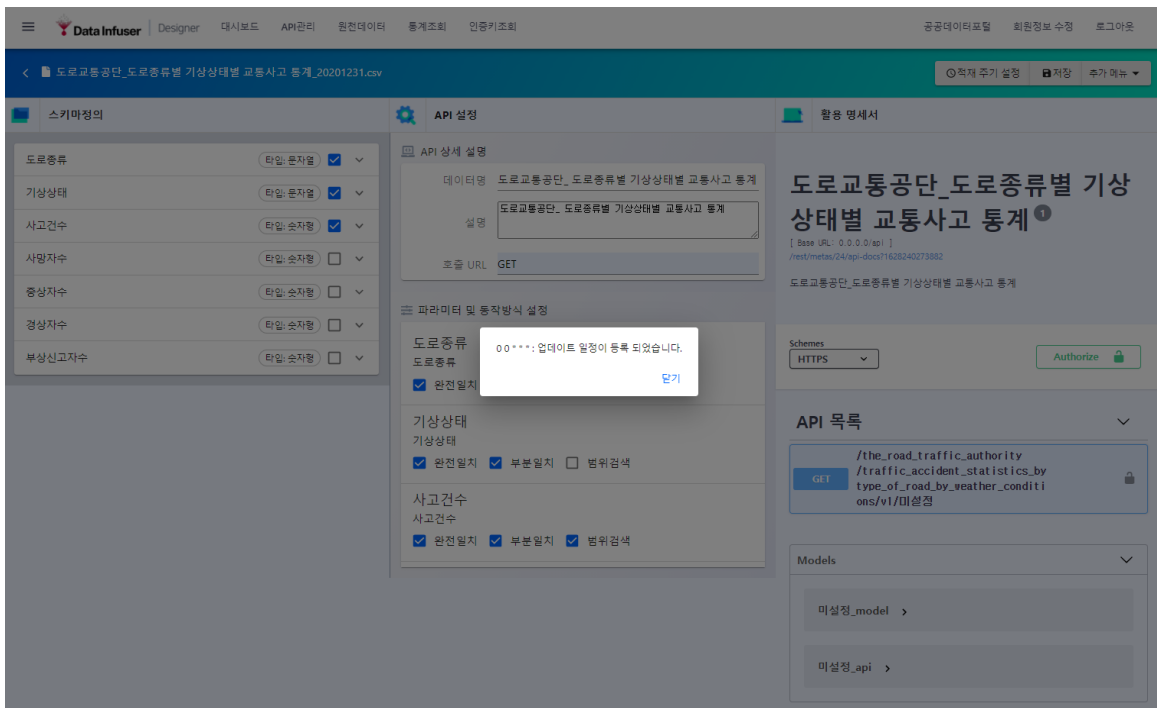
Data Infuser | Designer 대시보드 API관리 원천데이터 통계조회 인증키조회 공공데이터포털 회원정보 수정 로그아웃

도로교통공단_도로종류별 기상상태별 교통사고 통계_20201231.csv

적재 주기 설정 저장 추가 메뉴

스키마정의

| 도로종류 | 타입: 문자열 | ☑ |
|---|---|---|
| 기상상태 | 타입: 문자열 | ☑ |
| 사고건수 | 타입: 숫자형 | ☑ |
| 사망자수 | 타입: 숫자형 | ☐ |
| 중상자수 | 타입: 숫자형 | ☐ |
| 경상자수 | 타입: 숫자형 | ☐ |
| 부상신고자수 | 타입: 숫자형 | ☐ |

API 설정

API 상세 설명

데이터명 도로교통공단_ 도로종류별 기상상태별 교통사고 통계

설명 도로교통공단_ 도로종류별 기상상태별 교통사고 통계

호출 URL GET

파라미터 및 동작방식 설정

도로종류
도로종류
완전일치

기상상태
기상상태
완전일치 부분일치 범위검색

사고건수
사고건수
완전일치 부분일치 범위검색

0 0 * * * : 업데이트 일정이 등록 되었습니다.
닫기

활용 명세서

도로교통공단_도로종류별 기상상태별 교통사고 통계 1

[ Base URL: 0.0.0.0/api ]
/rest/metas/24/api-docs?1628240273882

도로교통공단_도로종류별 기상상태별 교통사고 통계

Schemes
HTTPS

Authorize

API 목록

GET /the_road_traffic_authority/traffic_accident_statistics_by type_of_road_by_weather_conditions/v1/미설정

Models

미설정_model

미설정_api